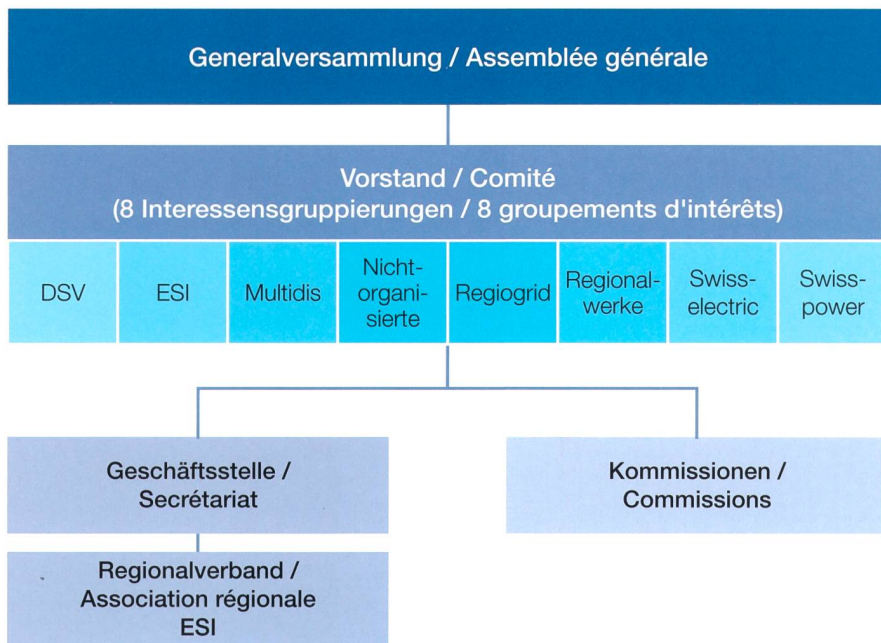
Generalversammlung / Assemblée générale

Vorstand / Comité
(8 Interessensgruppierungen / 8 groupements d'intérêts)

DSV

ESI

Multidis

Nichtorganisierte

Regiogrid

Regionalwerke

Swisselectric

Swisspower

Geschäftsstelle / Secrétariat

Kommissionen / Commissions

Regionalverband / Association régionale ESI